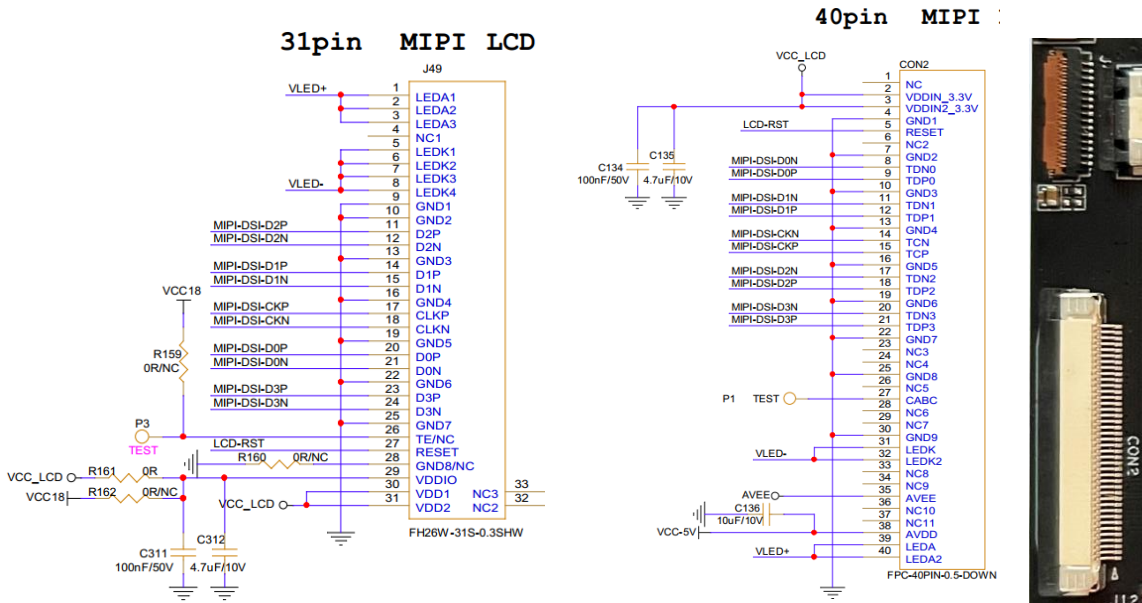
31pin MIPI LCD

J49

VLED+
1 LEDA1
2 LEDA2
3 LEDA3
4 NC1
5 LEDK1
6 LEDK2
7 LEDK3
VLED-
8 LEDK4
9 GND1
10 GND2
MIPI-DSI-D2P 11 D2P
MIPI-DSI-D2N 12 D2N
13 GND3
MIPI-DSI-D1P 14 D1P
MIPI-DSI-D1N 15 D1N
16 GND4
MIPI-DSI-CKP 17 CLKP
MIPI-DSI-CKN 18 CLKN
19 GND5
MIPI-DSI-D0P 20 D0P
MIPI-DSI-D0N 21 D0N
22 GND6
MIPI-DSI-D3P 23 D3P
MIPI-DSI-D3N 24 D3N
25 GND7
26 TE/NC
LCD-RST 27 RESET
28 GND8/NC
29 VDDIO
30 VDD1
31 VDD2
NC3 33
NC2 32

VCC18
R159
0R/NC
P3
TEST
R160 0R/NC
VCC_LCD R161 0R
VCC18 R162 0R/NC
VCC_LCD
C311
100nF/50V
C312
4.7uF/10V
FH26W-31S-0.3SHW

40pin MIPI

VCC_LCD
CON2
C134
100nF/50V
C135
4.7uF/10V
1 NC
2 VDDIN_3.3V
3 VDDIN2_3.3V
4 GND1
LCD-RST 5 RESET
6 NC2
7 GND2
MIPI-DSI-D0N 8 TDN0
MIPI-DSI-D0P 9 TDP0
10 GND3
MIPI-DSI-D1N 11 TDN1
MIPI-DSI-D1P 12 TDP1
13 GND4
MIPI-DSI-CKN 14 TCN
MIPI-DSI-CKP 15 TCP
16 GND5
MIPI-DSI-D2N 17 TDN2
MIPI-DSI-D2P 18 TDP2
19 GND6
MIPI-DSI-D3N 20 TDN3
MIPI-DSI-D3P 21 TDP3
22 GND7
23 NC3
24 NC4
25 GND8
26 NC5
P1 TEST 27 CABC
28 NC6
29 NC7
30 GND9
31 LEDK
VLED- 32 LEDK2
33 NC8
34 NC9
AVEE 35 AVEE
C136
10uF/10V
36 NC10
37 NC11
VCC-5V 38 AVDD
39 LEDA
VLED+ 40 LEDA2
FPC-40PIN-0.5-DOWN

CON2